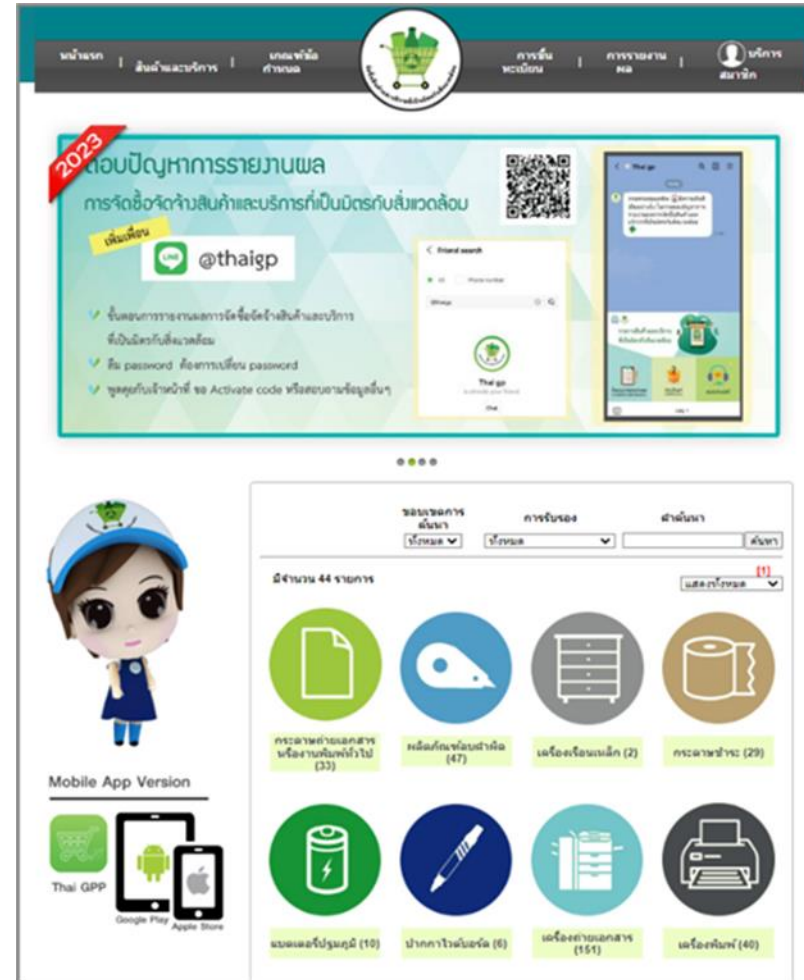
หน้าแรก | สินค้าและบริการ | เกณฑ์ข้อกำหนด | การขึ้นทะเบียน | การรายงานผล | บริการสมาชิก

2023
ตอบปัญหาการรายงานผล
การจัดซื้อจัดจ้างสินค้าและบริการที่เป็นมิตรกับสิ่งแวดล้อม
เพิ่มเพื่อน
LINE @thaigp
ขั้นตอนการรายงานผลการจัดซื้อจัดจ้างสินค้าและบริการที่เป็นมิตรกับสิ่งแวดล้อม
ลืม password ต้องการเปลี่ยน password
พูดคุยกับเจ้าหน้าที่ ขอ Activate code หรือสอบถามข้อมูลอื่นๆ

Friend search
Thai gp

ขอบเขตการค้นหา | การรับรอง | คำค้นหา
ทั้งหมด | ทั้งหมด | ค้นหา

มีจำนวน 44 รายการ
[1]
แสดงทั้งหมด

กระดาษถ่ายเอกสารหรืองานพิมพ์ทั่วไป (33)
ผลิตภัณฑ์ลบคำผิด (47)
เครื่องเรือนเหล็ก (2)
กระดาษชำระ (29)
แบตเตอรี่ปฐมภูมิ (10)
ปากกาไวท์บอร์ด (6)
เครื่องถ่ายเอกสาร (151)
เครื่องพิมพ์ (40)

Mobile App Version
Thai GPP
Google Play
Apple Store